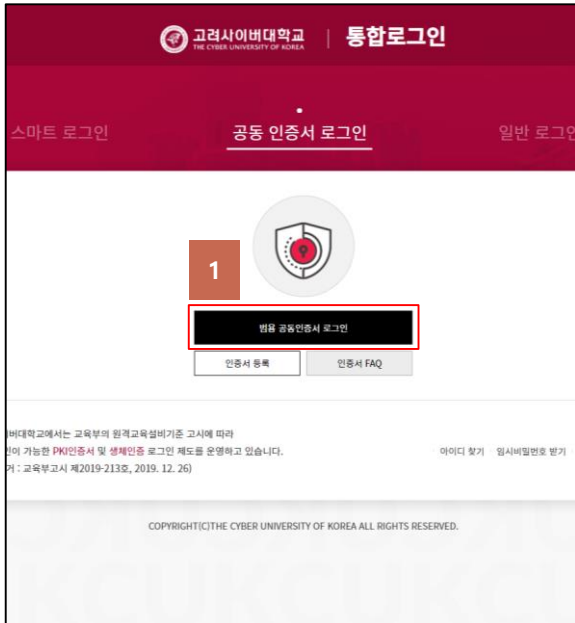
고려사이버대학교 THE CYBER UNIVERSITY OF KOREA | 통합로그인

스마트 로그인
공동 인증서 로그인
일반 로그

1

범용 공동인증서 로그인

인증서 등록
인증서 FAQ

버대학교에서는 교육부의 원격교육설비기준 고시에 따라 인이 가능한 PKI인증서 및 생체인증 로그인 제도를 운영하고 있습니다. 거 : 교육부고시 제2019-213호, 2019. 12. 26)

아이디 찾기
임시비밀번호 받기

COPYRIGHT(C)THE CYBER UNIVERSITY OF KOREA ALL RIGHTS RESERVED.